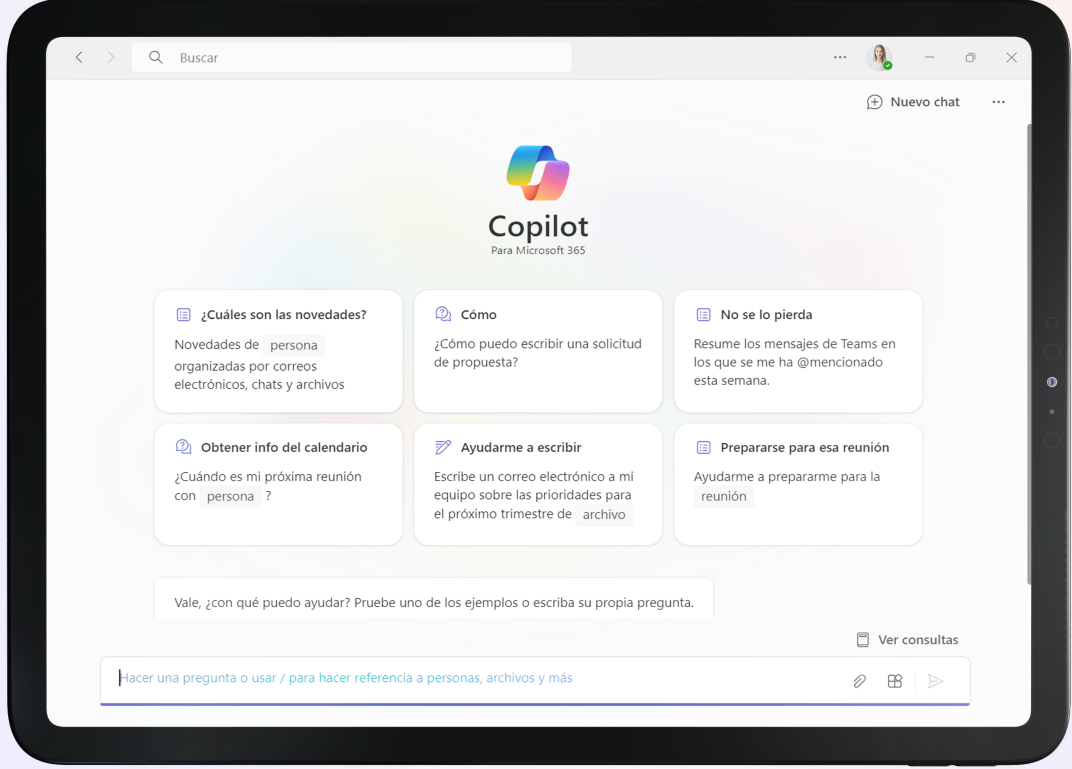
Buscar

Nuevo chat

Copilot
Para Microsoft 365

¿Cuáles son las novedades?
Novedades de persona organizadas por correos electrónicos, chats y archivos

Cómo
¿Cómo puedo escribir una solicitud de propuesta?

No se lo pierda
Resume los mensajes de Teams en los que se me ha @mencionado esta semana.

Obtener info del calendario
¿Cuándo es mi próxima reunión con persona ?

Ayudarme a escribir
Escribe un correo electrónico a mi equipo sobre las prioridades para el próximo trimestre de archivo

Prepararse para esa reunión
Ayudarme a prepararme para la reunión

Vale, ¿con qué puedo ayudar? Pruebe uno de los ejemplos o escriba su propia pregunta.

Ver consultas

Hacer una pregunta o usar / para hacer referencia a personas, archivos y más